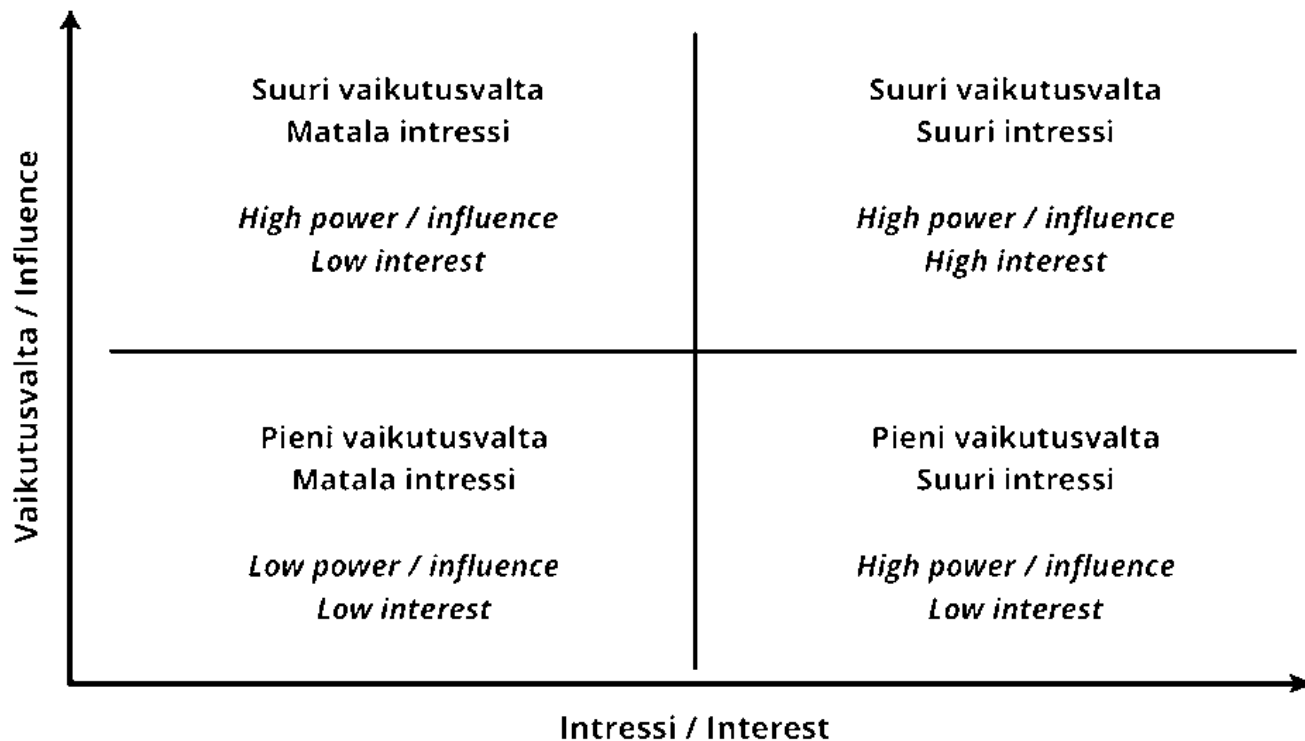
Vaikutusvalta / Influence

Suuri vaikutusvalta
Matala intressi

*High power / influence*
*Low interest*

Suuri vaikutusvalta
Suuri intressi

*High power / influence*
*High interest*

Pieni vaikutusvalta
Matala intressi

*Low power / influence*
*Low interest*

Pieni vaikutusvalta
Suuri intressi

*High power / influence*
*Low interest*

Intressi / Interest